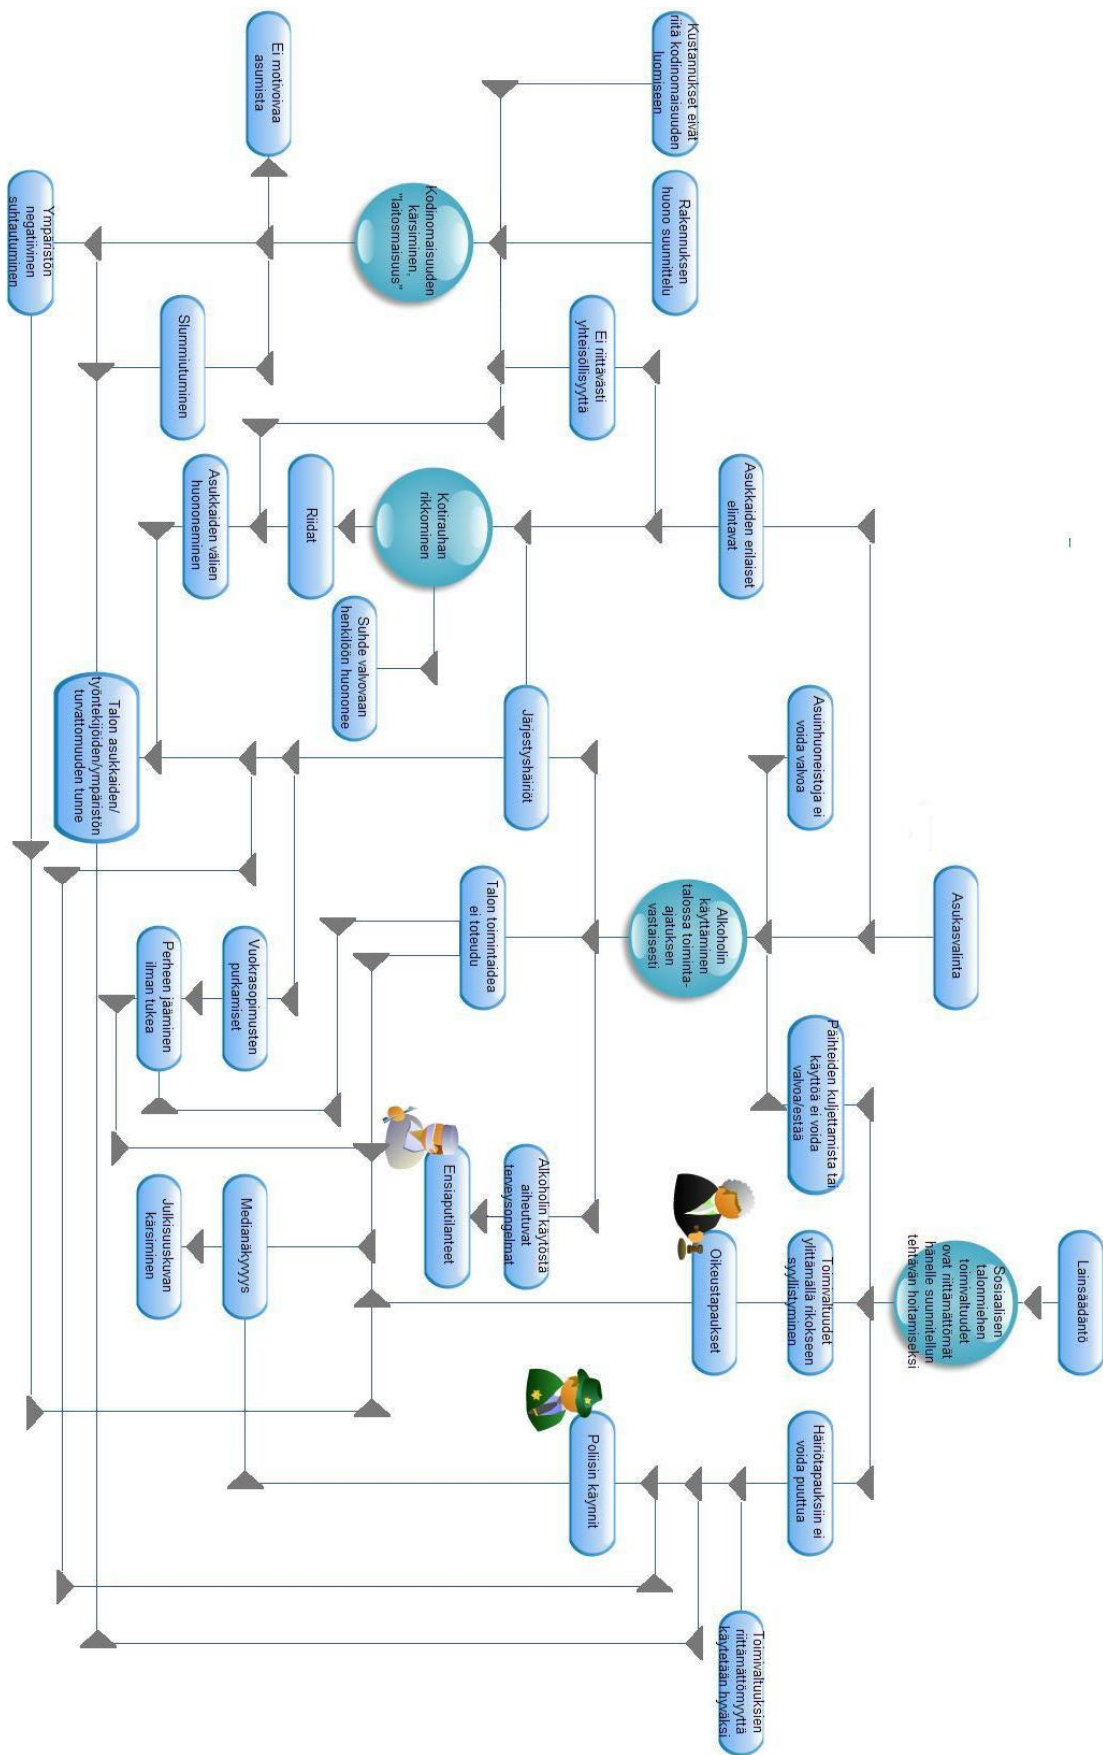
Lainsäädäntö

Sosiaalisen talonmiehen toimivaltuudet ovat riittämättömät hänelle suunnitellun tehtävän hoitamiseksi

Asukasvalinta

Asukkaiden erilaiset elintavat

Kustannukset eivät riitä kodinomaisuuden luomiseen

Rakennuksen huono suunnittelu

Ei riittävästi yhteisöllisyyttä

Asuinhuoneistoja ei voida valvoa

Päihteiden kuljettamista tai käyttöä ei voida valvoa/estää

Toimivaltuudet ylittämällä rikokseen syyllistyminen

Häiriötapauksiin ei voida puuttua

Toimivaltuuksien riittämättömyyttä käytetään hyväksi

Kodinomaisuuden käsitteminen, "laitosmaisuus"

Kotirauhan rikkominen

Alkoholin käyttäminen talossa toiminta-ajatuksen vastaisesti

Oikeustapaukset

Poliisin käynnit

Ei motivoi asunista

Slummiutuminen

Riidat

Suhde valvovaan henkilöön huononee

Järjestyshäiriöt

Talon toimintaidea ei toteudu

Alkoholin käytöstä aiheutuvat terveysongelmat

Ensiapu tilanteet

Ympäristön negatiivinen suhtautuminen

Asukkaiden välien huononeminen

Talon asukkaiden/ työntekijöiden/ympäristön turvattomuuden tunne

Vuokrasopimusten purkamiset

Perheen jääminen ilman tukea

Medianäkyvyys

Julkisuuskuvan käsittminen